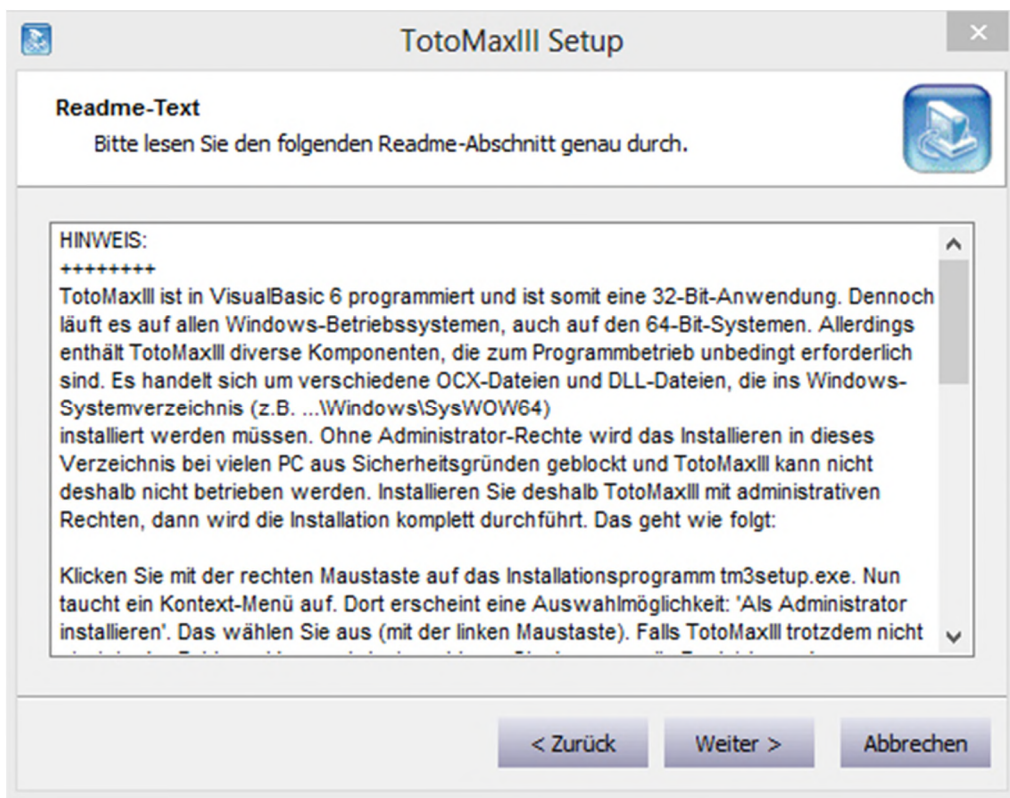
TotoMaxIII Setup

Readme-Text

Bitte lesen Sie den folgenden Readme-Abschnitt genau durch.

HINWEIS:
++++++++
TotoMaxIII ist in VisualBasic 6 programmiert und ist somit eine 32-Bit-Anwendung. Dennoch läuft es auf allen Windows-Betriebssystemen, auch auf den 64-Bit-Systemen. Allerdings enthält TotoMaxIII diverse Komponenten, die zum Programmbetrieb unbedingt erforderlich sind. Es handelt sich um verschiedene OCX-Dateien und DLL-Dateien, die ins Windows-Systemverzeichnis (z.B. ...\Windows\SysWOW64)
installiert werden müssen. Ohne Administrator-Rechte wird das Installieren in dieses Verzeichnis bei vielen PC aus Sicherheitsgründen geblockt und TotoMaxIII kann nicht deshalb nicht betrieben werden. Installieren Sie deshalb TotoMaxIII mit administrativen Rechten, dann wird die Installation komplett durchführt. Das geht wie folgt:

Klicken Sie mit der rechten Maustaste auf das Installationsprogramm tm3setup.exe. Nun taucht ein Kontext-Menü auf. Dort erscheint eine Auswahlmöglichkeit: 'Als Administrator installieren'. Das wählen Sie aus (mit der linken Maustaste). Falls TotoMaxIII trotzdem nicht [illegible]

< Zurück
Weiter >
Abbrechen